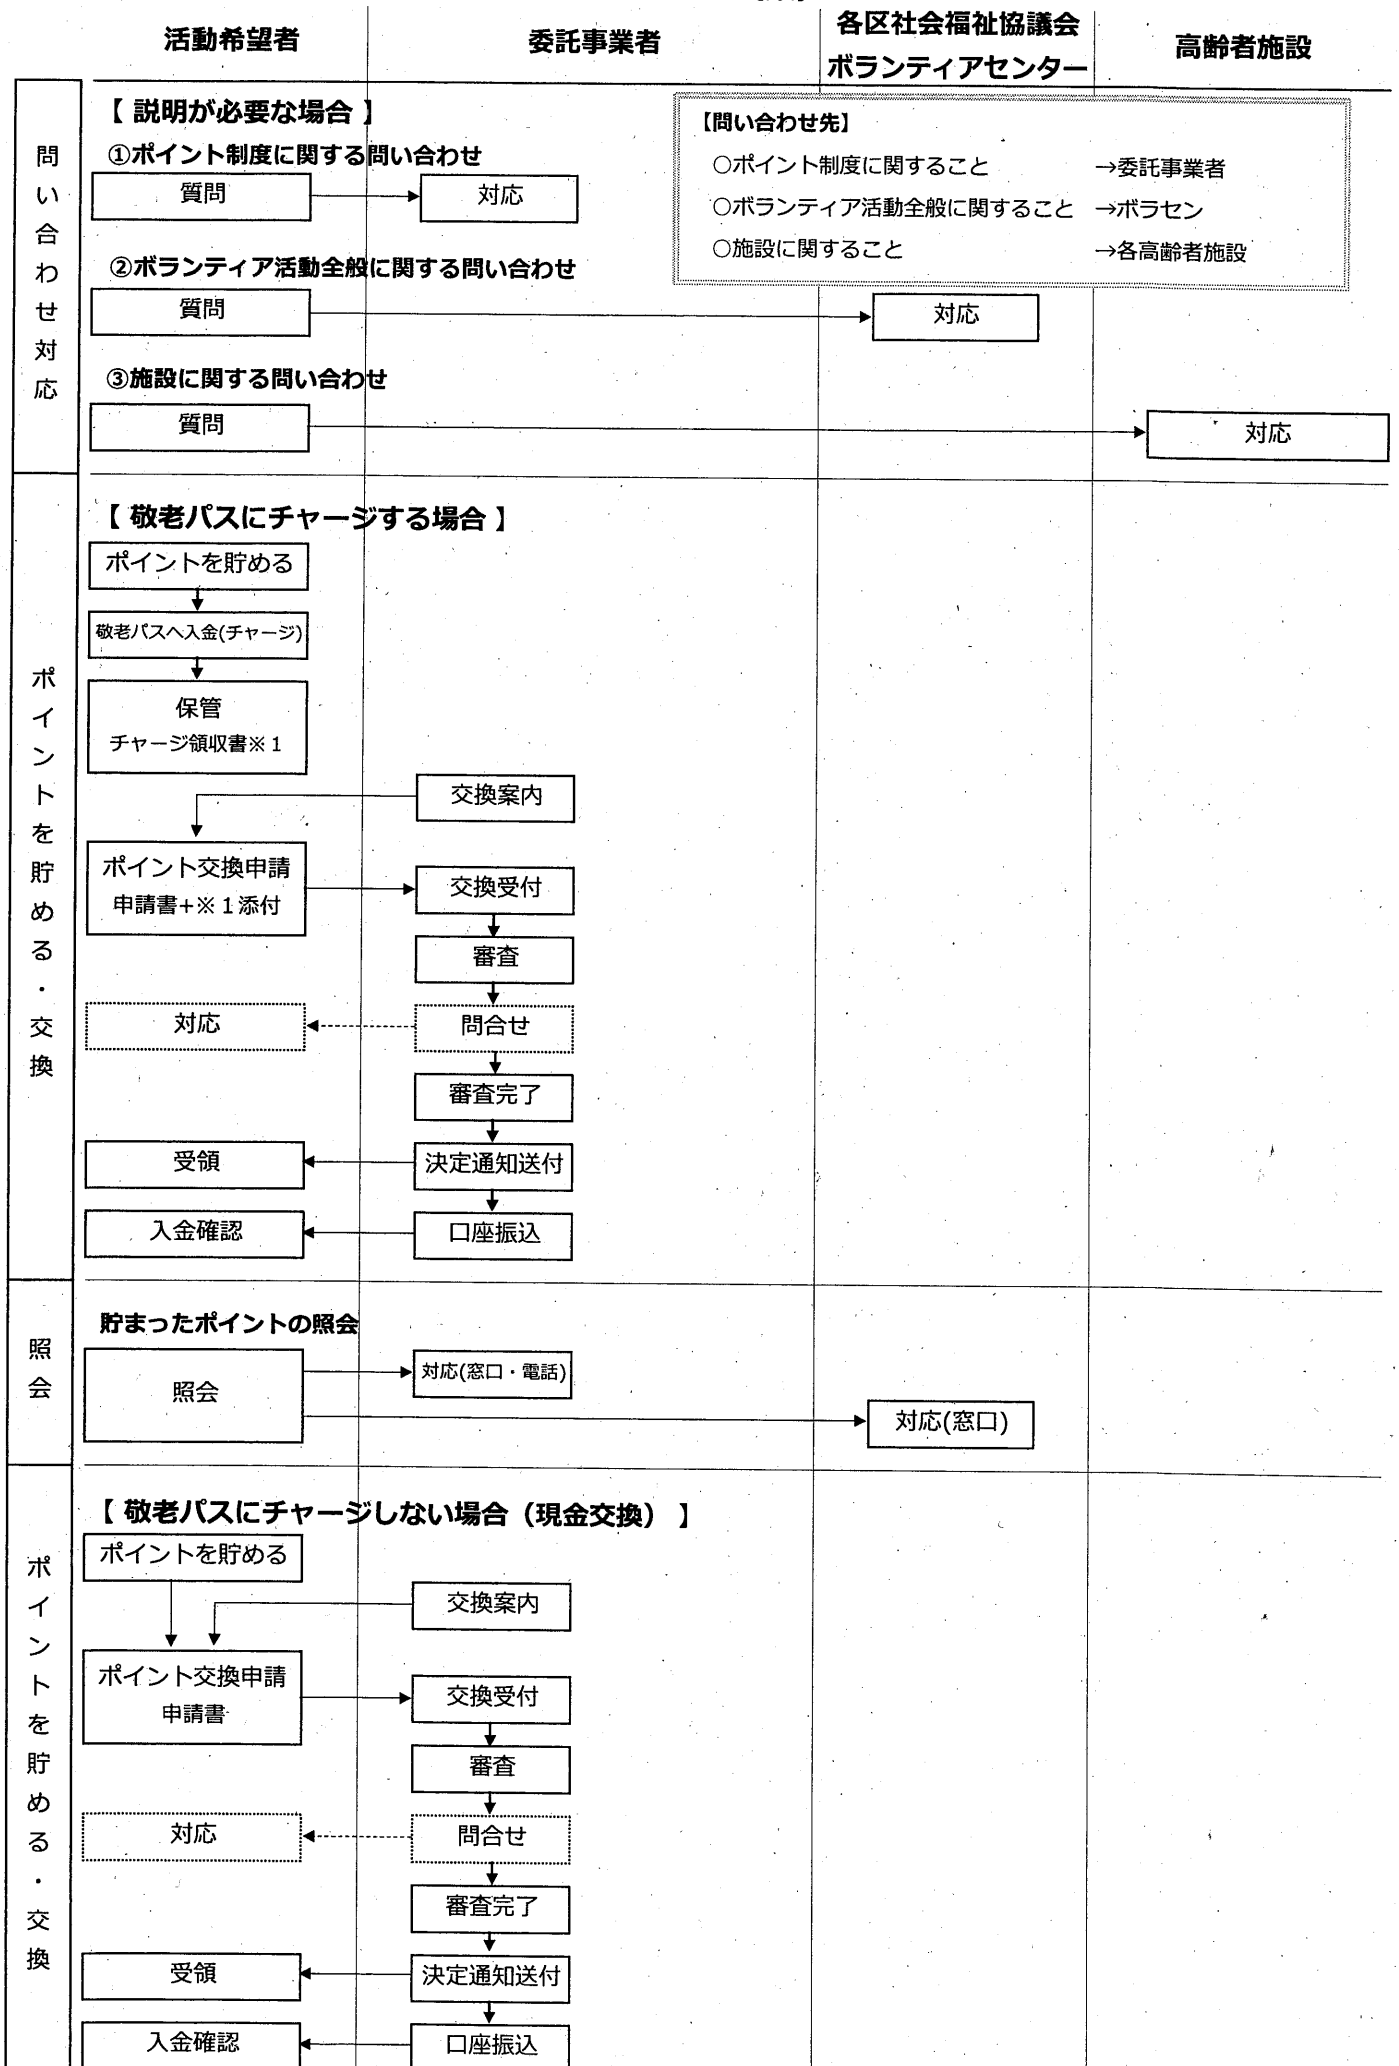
活動希望者

委託事業者

各区社会福祉協議会 ボランティアセンター

高齢者施設

問い合わせ対応

【 説明が必要な場合 】

【問い合わせ先】

○ポイント制度に関すること →委託事業者

○ボランティア活動全般に関すること →ボラセン

○施設に関すること →各高齢者施設

①ポイント制度に関する問い合わせ

質問

対応

②ボランティア活動全般に関する問い合わせ

質問

対応

③施設に関する問い合わせ

質問

対応

ポイントを貯める・交換

【 敬老パスにチャージする場合 】

ポイントを貯める

敬老パスへ入金(チャージ)

保管 チャージ領収書※1

交換案内

ポイント交換申請 申請書+※1添付

交換受付

審査

対応

問合せ

審査完了

受領

決定通知送付

入金確認

口座振込

照会

貯まったポイントの照会

照会

対応(窓口・電話)

対応(窓口)

ポイントを貯める・交換

【 敬老パスにチャージしない場合(現金交換) 】

ポイントを貯める

交換案内

ポイント交換申請 申請書

交換受付

審査

対応

問合せ

審査完了

受領

決定通知送付

入金確認

口座振込